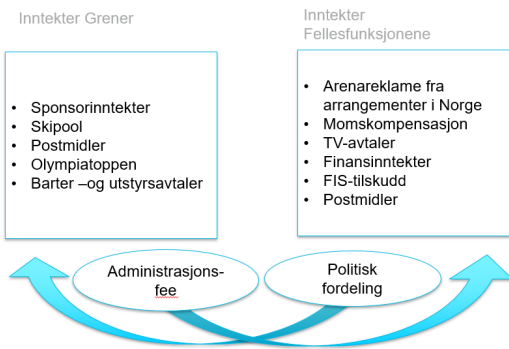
Inntekter Grener

- Sponsorinntekter
- Skipool
- Postmidler
- Olympiatoppen
- Barter –og utstyrsavtaler

Inntekter Fellesfunksjonene

- Arenareklame fra arrangementer i Norge
- Momskompensasjon
- TV-avtaler
- Finansinntekter
- FIS-tilskudd
- Postmidler

Administrasjons-fee

Politisk fordeling